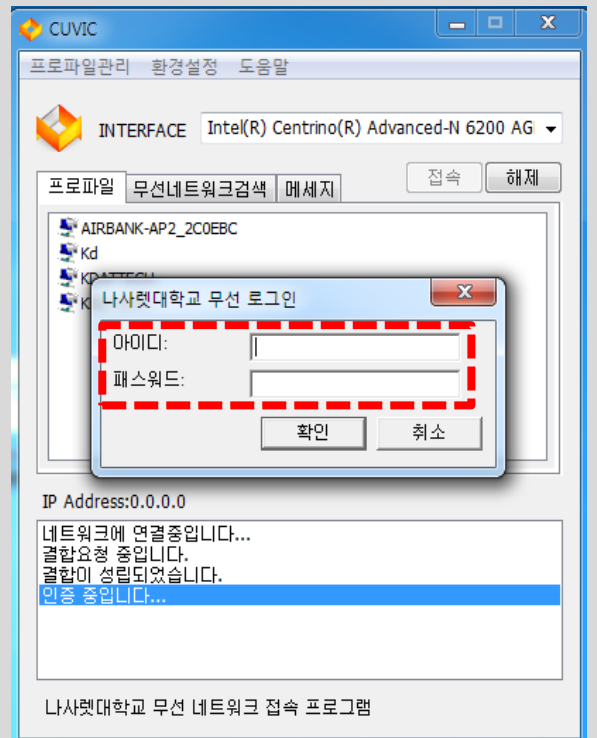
CUVIC

프로파일관리 환경설정 도움말

INTERFACE Intel(R) Centrino(R) Advanced-N 6200 AG

프로파일 무선네트워크검색 메세지

접속 해제

AIRBANK-AP2_2C0EBC
Kd
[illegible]
K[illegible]

나사렛대학교 무선 로그인

아이디:
패스워드:

확인 취소

IP Address:0.0.0.0

네트워크에 연결중입니다...
결합요청 중입니다.
결합이 성립되었습니다.
인증 중입니다...

나사렛대학교 무선 네트워크 접속 프로그램